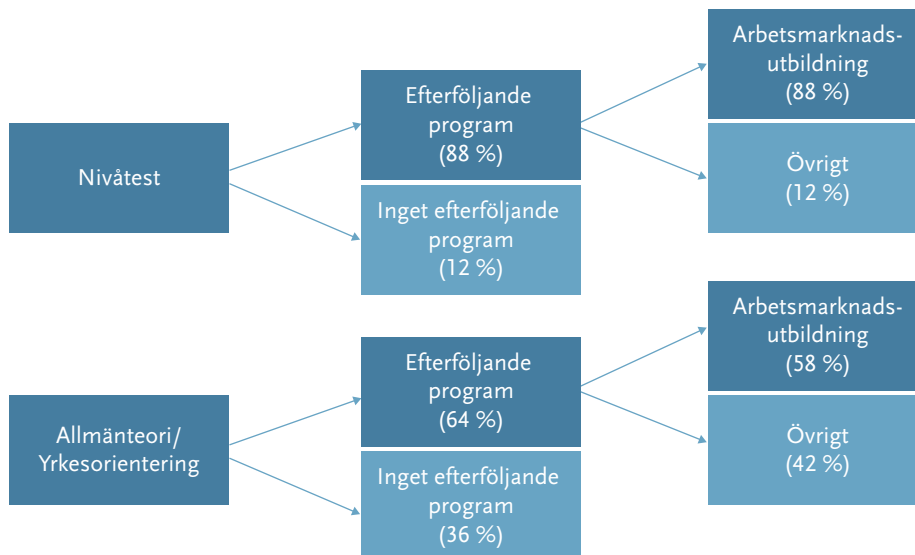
Nivåtest

Efterföljande program (88 %)

Inget efterföljande program (12 %)

Arbetsmarknadsutbildning (88 %)

Övrigt (12 %)

Allmänteori/ Yrkesorientering

Efterföljande program (64 %)

Inget efterföljande program (36 %)

Arbetsmarknadsutbildning (58 %)

Övrigt (42 %)